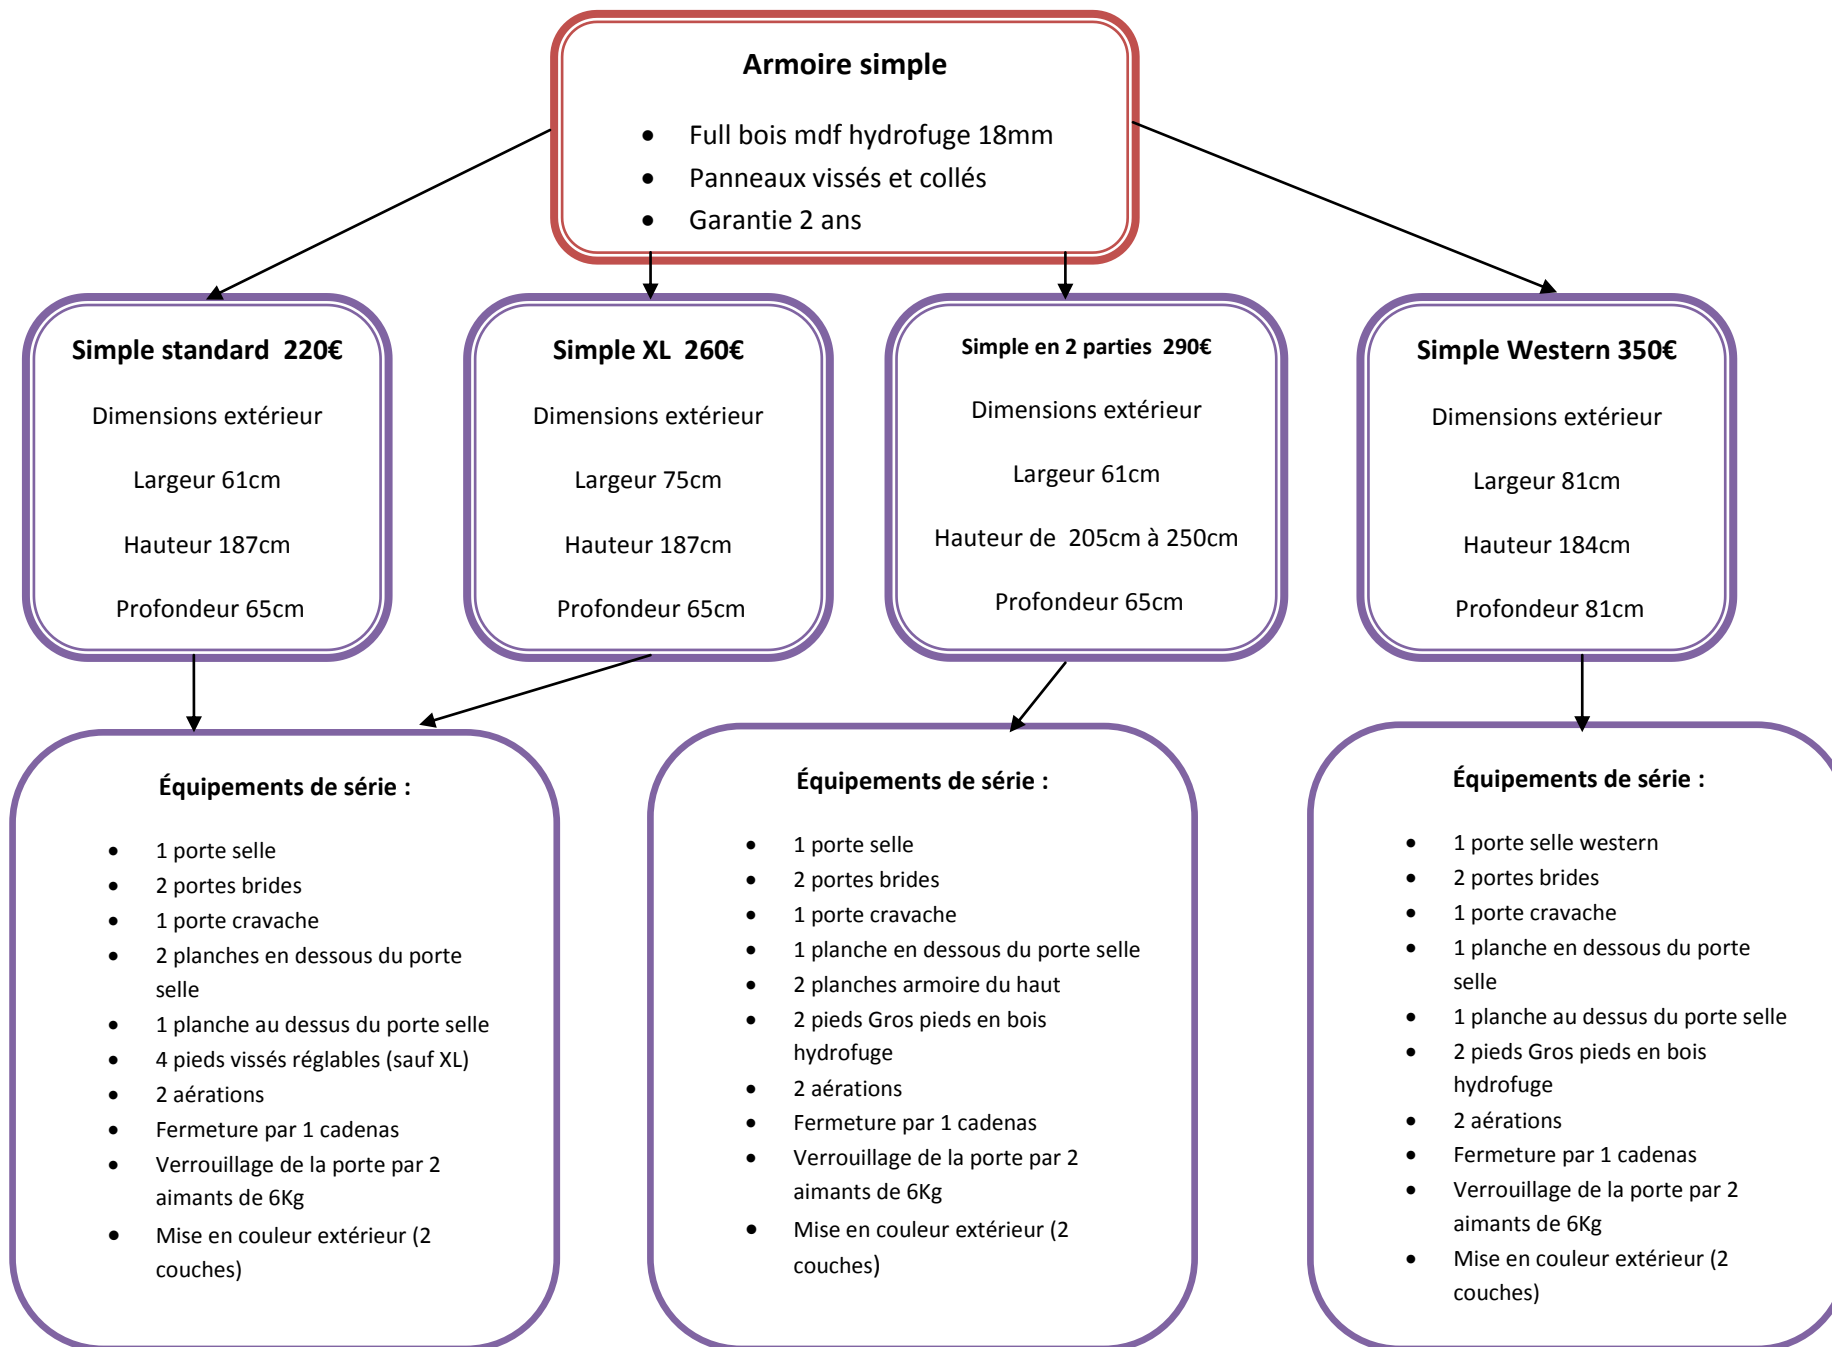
**Armoire simple**

- Full bois mdf hydrofuge 18mm
- Panneaux vissés et collés
- Garantie 2 ans

**Simple standard 220€**

Dimensions extérieur

Largeur 61cm

Hauteur 187cm

Profondeur 65cm

**Simple XL 260€**

Dimensions extérieur

Largeur 75cm

Hauteur 187cm

Profondeur 65cm

**Simple en 2 parties 290€**

Dimensions extérieur

Largeur 61cm

Hauteur de 205cm à 250cm

Profondeur 65cm

**Simple Western 350€**

Dimensions extérieur

Largeur 81cm

Hauteur 184cm

Profondeur 81cm

**Équipements de série :**

- 1 porte selle
- 2 portes brides
- 1 porte cravache
- 2 planches en dessous du porte selle
- 1 planche au dessus du porte selle
- 4 pieds vissés réglables (sauf XL)
- 2 aérations
- Fermeture par 1 cadenas
- Verrouillage de la porte par 2 aimants de 6Kg
- Mise en couleur extérieur (2 couches)

**Équipements de série :**

- 1 porte selle
- 2 portes brides
- 1 porte cravache
- 1 planche en dessous du porte selle
- 2 planches armoire du haut
- 2 pieds Gros pieds en bois hydrofuge
- 2 aérations
- Fermeture par 1 cadenas
- Verrouillage de la porte par 2 aimants de 6Kg
- Mise en couleur extérieur (2 couches)

**Équipements de série :**

- 1 porte selle western
- 2 portes brides
- 1 porte cravache
- 1 planche en dessous du porte selle
- 1 planche au dessus du porte selle
- 2 pieds Gros pieds en bois hydrofuge
- 2 aérations
- Fermeture par 1 cadenas
- Verrouillage de la porte par 2 aimants de 6Kg
- Mise en couleur extérieur (2 couches)